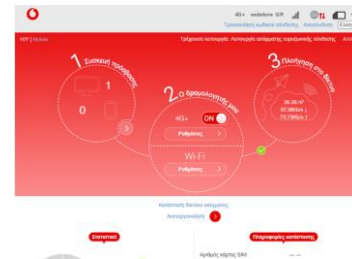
4G+ vodafone GR

Τρέχουσα κατάσταση: Αυτόματη απάντηση: συνδεδεμένος σύνδεσης

1 Συσκευή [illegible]

1

2 Ο δρομολογητής μου

4G+ ON

Ρυθμίσεις

Wi-Fi

Ρυθμίσεις

3 Πλοήγηση στο δίκτυο

06:36:47

Κατάσταση δικτύου κινητής:

Αποσύνδεση

Στατιστικά

Πληροφορίες συσκευής

Αριθμός κάρτας SIM